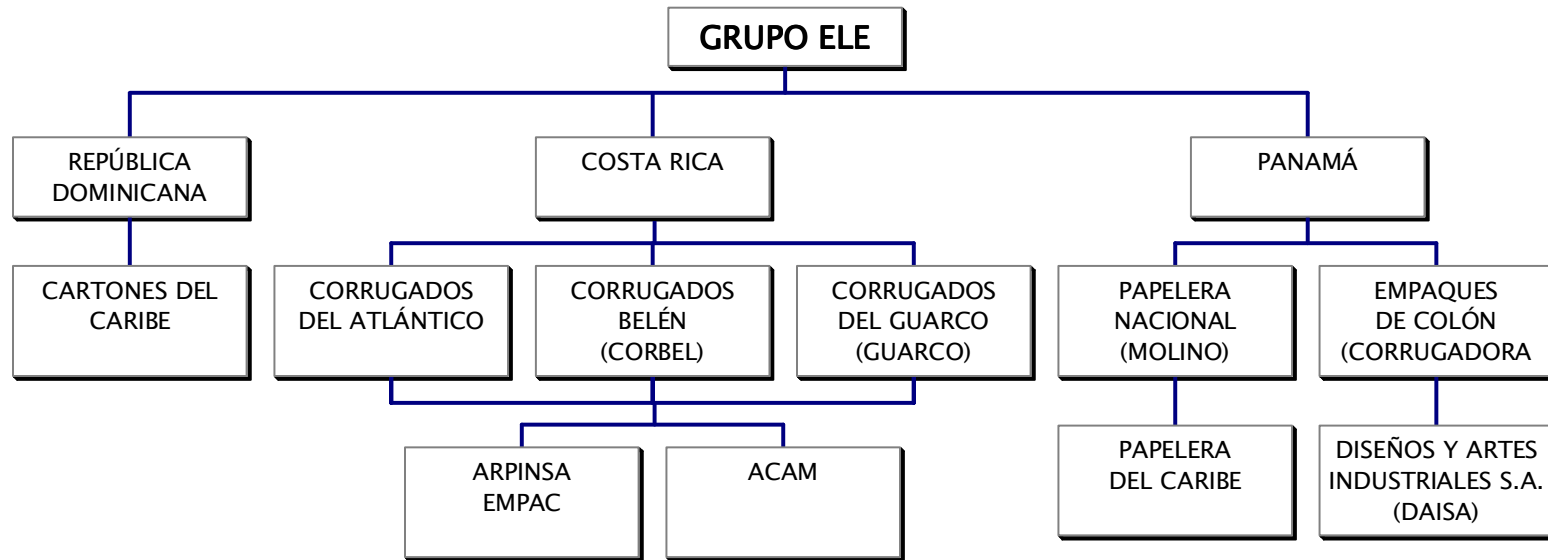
GRUPO ELE

REPÚBLICA DOMINICANA

COSTA RICA

PANAMÁ

CARTONES DEL CARIBE

CORRUGADOS DEL ATLÁNTICO

CORRUGADOS BELÉN (CORBEL)

CORRUGADOS DEL GUARCO (GUARCO)

PAPELERA NACIONAL (MOLINO)

EMPAQUES DE COLÓN (CORRUGADORA

ARPINSA EMPAC

ACAM

PAPELERA DEL CARIBE

DISEÑOS Y ARTES INDUSTRIALES S.A. (DAISA)